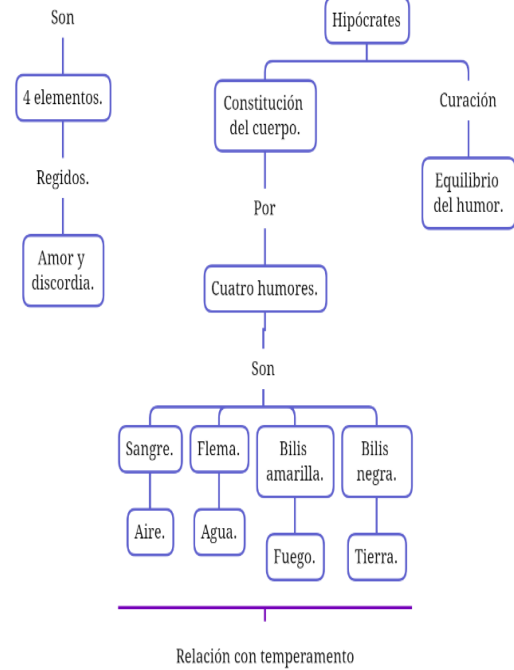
Son

4 elementos.

Regidos.

Amor y discordia.

Hipócrates

Constitución del cuerpo.

Curación

Equilibrio del humor.

Por

Cuatro humores.

Son

Sangre.

Flema.

Bilis amarilla.

Bilis negra.

Aire.

Agua.

Fuego.

Tierra.

Relación con temperamento